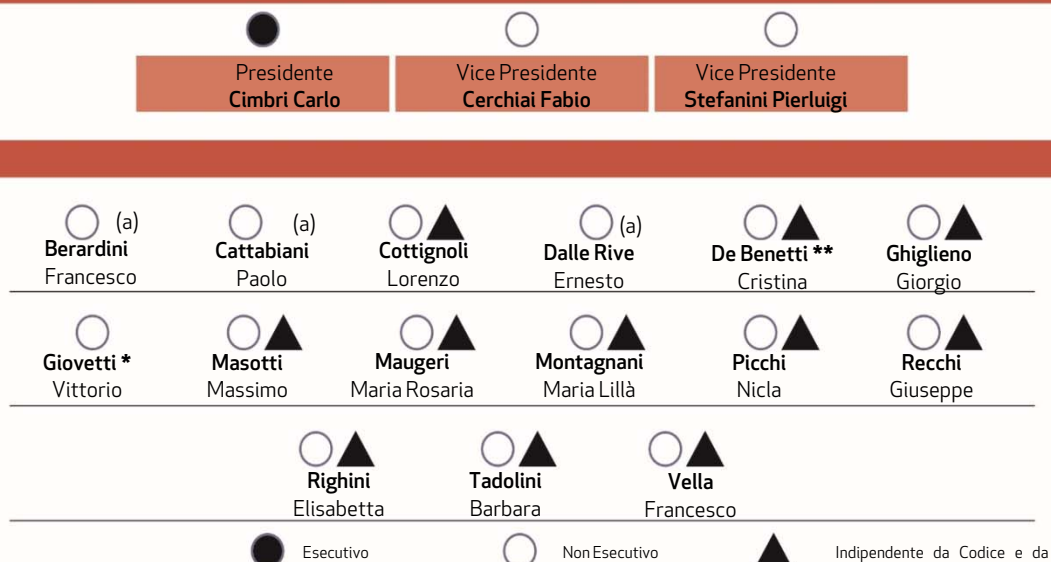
Presidente
Cimbri Carlo

Vice Presidente
Cerchiai Fabio

Vice Presidente
Stefanini Pierluigi

(a)
Berardini
Francesco

(a)
Cattabiani
Paolo

Cottignoli
Lorenzo

(a)
Dalle Rive
Ernesto

De Benetti **
Cristina

Ghiglieno
Giorgio

Giovetti *
Vittorio

Masotti
Massimo

Maugeri
Maria Rosaria

Montagnani
Maria Lillà

Picchi
Nicla

Recchi
Giuseppe

Righini
Elisabetta

Tadolini
Barbara

Vella
Francesco

Esecutivo

Non Esecutivo

Indipendente da Codice e da